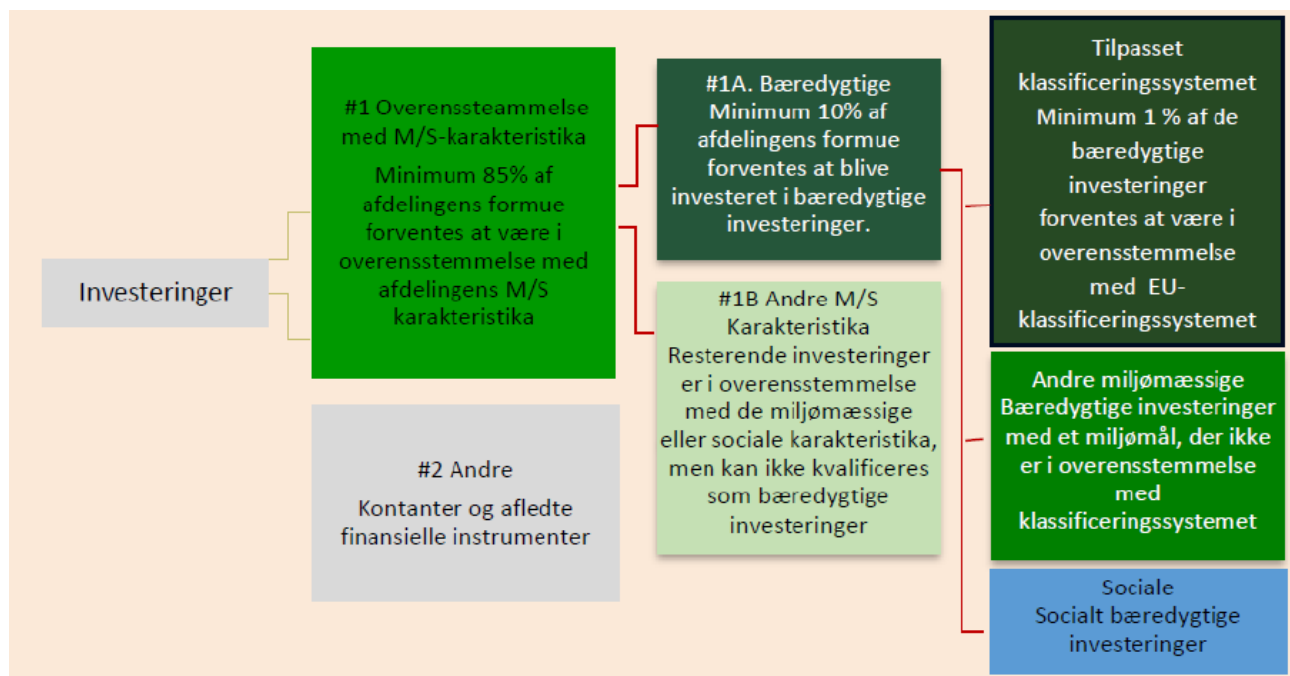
Investeringer

#1 Overenssteammelse med M/S-karakteristika

Minimum 85% af afdelingens formue forventes at være i overensstemmelse med afdelingens M/S karakteristika

#2 Andre

Kontanter og afledte finansielle instrumenter

#1A. Bæredygtige Minimum 10% af afdelingens formue forventes at blive investeret i bæredygtige investeringer.

#1B Andre M/S Karakteristika Resterende investeringer er i overensstemmelse med de miljømæssige eller sociale karakteristika, men kan ikke kvalificeres som bæredygtige investeringer

Tilpasset klassificeringssystemet Minimum 1 % af de bæredygtige investeringer forventes at være i overensstemmelse med EU-klassificeringssystemet

Andre miljømæssige Bæredygtige investeringer med et miljømål, der ikke er i overensstemmelse med klassificeringssystemet

Sociale
Socialt bæredygtige investeringer